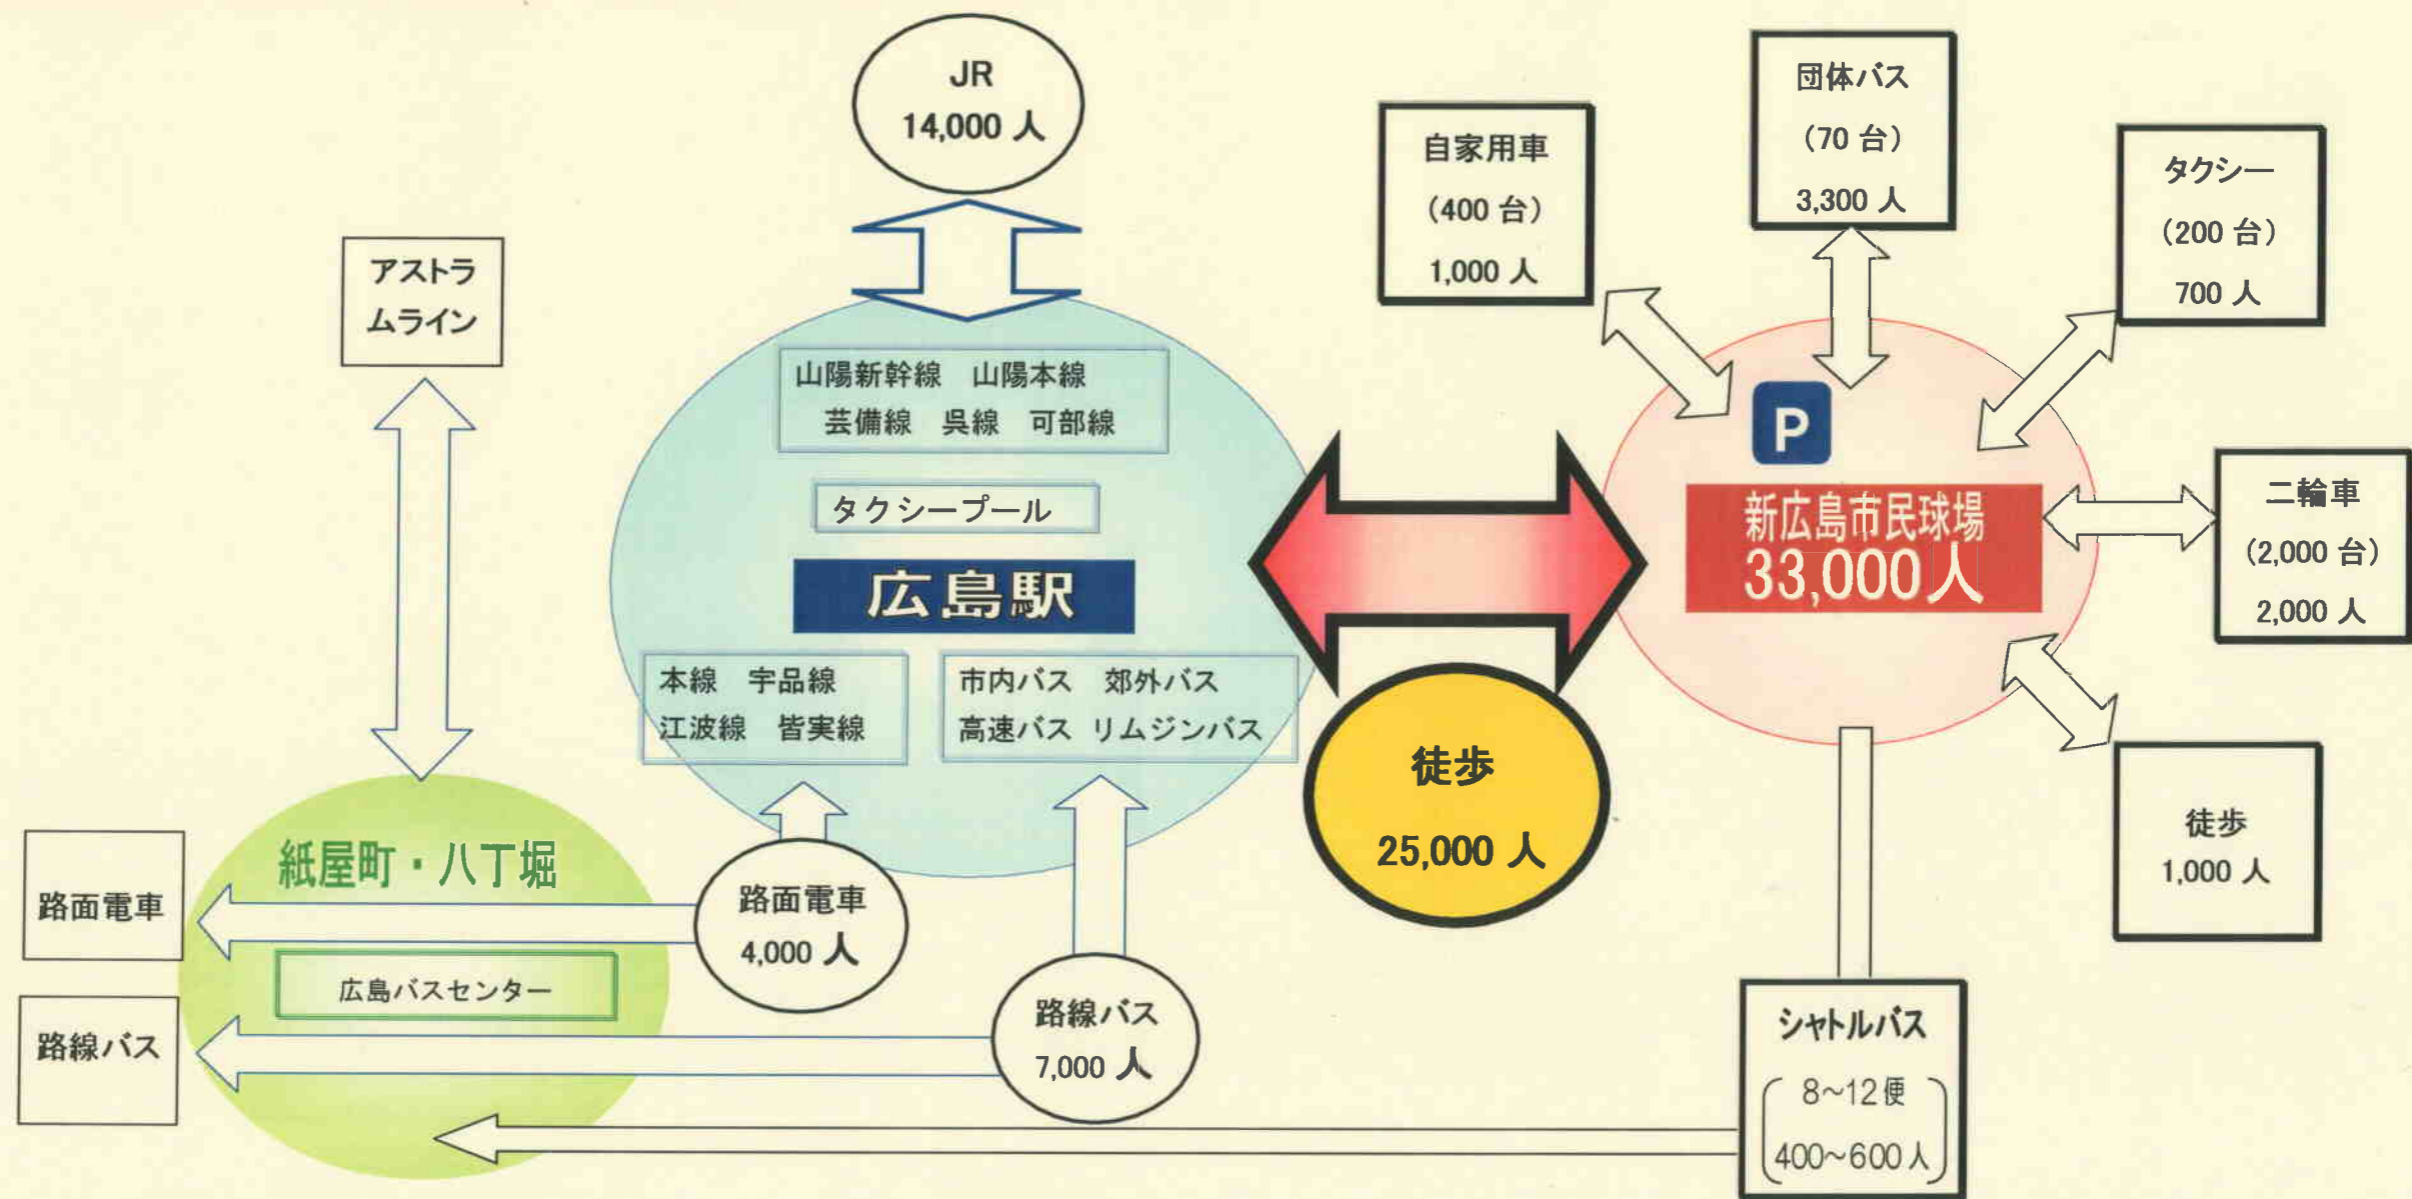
JR
14,000 人

自家用車
（400 台）
1,000 人

団体バス
（70 台）
3,300 人

タクシー
（200 台）
700 人

アストラムライン

山陽新幹線　山陽本線
芸備線　呉線　可部線

タクシープール

広島駅

本線　宇品線
江波線　皆実線

市内バス　郊外バス
高速バス　リムジンバス

P

新広島市民球場
33,000人

二輪車
（2,000 台）
2,000 人

徒歩
25,000 人

徒歩
1,000 人

紙屋町・八丁堀

路面電車

広島バスセンター

路線バス

路面電車
4,000 人

路線バス
7,000 人

シャトルバス
8~12便
400~600人